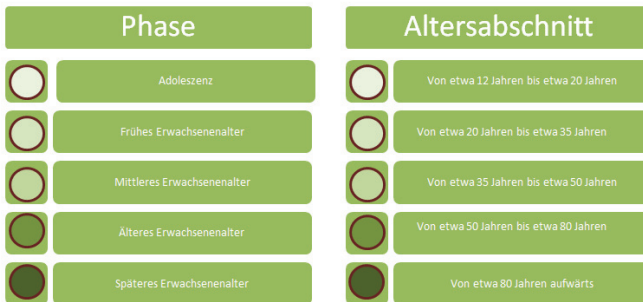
Phase

Adoleszenz

Frühes Erwachsenenalter

Mittleres Erwachsenenalter

Älteres Erwachsenenalter

Späteres Erwachsenenalter

Altersabschnitt

Von etwa 12 Jahren bis etwa 20 Jahren

Von etwa 20 Jahren bis etwa 35 Jahren

Von etwa 35 Jahren bis etwa 50 Jahren

Von etwa 50 Jahren bis etwa 80 Jahren

Von etwa 80 Jahren aufwärts